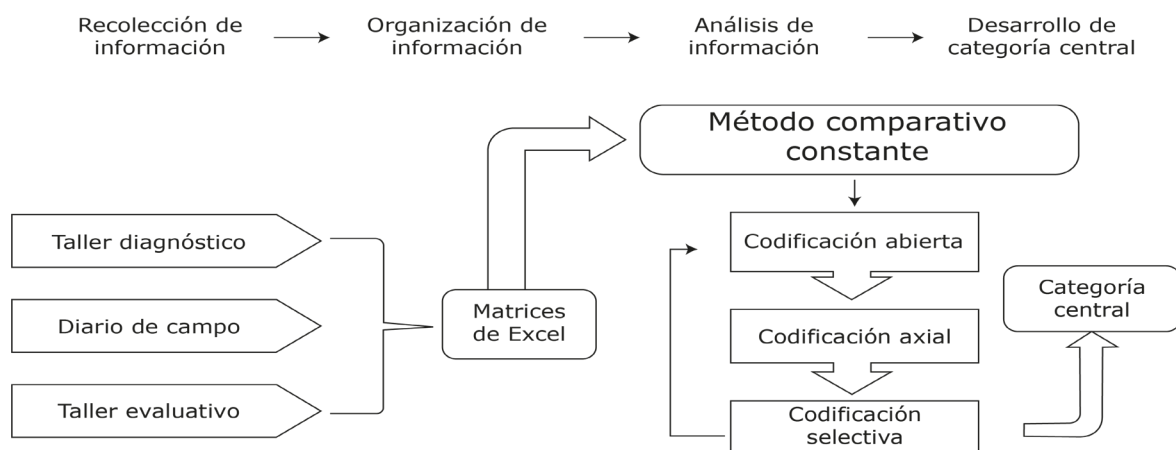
Recolección de información → Organización de información → Análisis de información → Desarrollo de categoría central

Método comparativo constante

Taller diagnóstico

Diario de campo

Taller evaluativo

Matrices de Excel

Codificación abierta

Codificación axial

Codificación selectiva

Categoría central